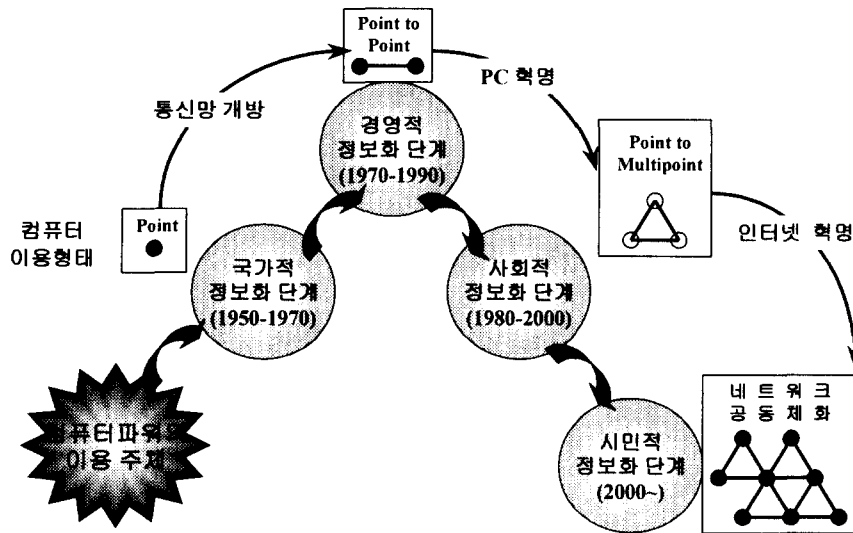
Point to Point

PC 혁명

통신망 개방

경영적 정보화 단계 (1970-1990)

Point to Multipoint

컴퓨터 이용형태

Point

인터넷 혁명

국가적 정보화 단계 (1950-1970)

사회적 정보화 단계 (1980-2000)

네트워크 공동체화

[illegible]퓨터파워의 이용 주체

시민적 정보화 단계 (2000~)